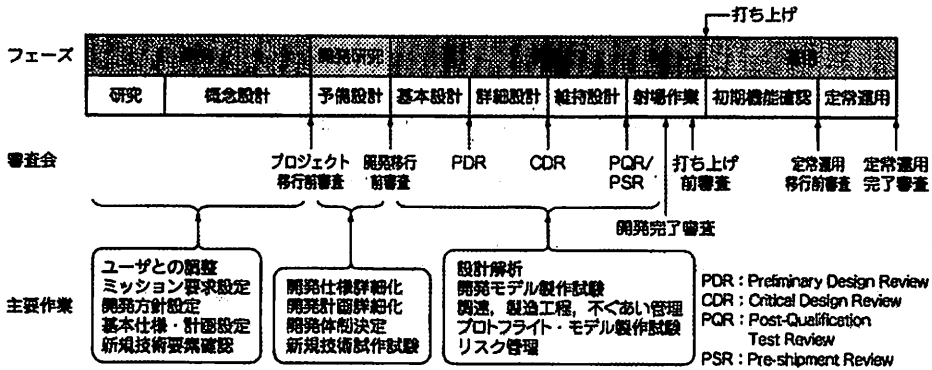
打ち上げ

フェーズ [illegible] 開発研究 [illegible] 運用

| 研究 | 概念設計 | 予備設計 | 基本設計 | 詳細設計 | 維持設計 | 射場作業 | 初期機能確認 | 定常運用 |
|---|---|---|---|---|---|---|---|---|

審査会

プロジェクト移行前審査

開発移行前審査

PDR

CDR

PQR/PSR

打ち上げ前審査

定常運用移行前審査

定常運用完了審査

開発完了審査

主要作業

ユーザとの調整
ミッション要求設定
開発方針設定
基本仕様・計画設定
新規技術要素確認

開発仕様詳細化
開発計画詳細化
開発体制決定
新規技術試作試験

設計解析
開発モデル製作試験
調達、製造工程、不具合い管理
プロトフライト・モデル製作試験
リスク管理

PDR : Preliminary Design Review
CDR : Critical Design Review
PQR : Post-Qualification Test Review
PSR : Pre-shipment Review